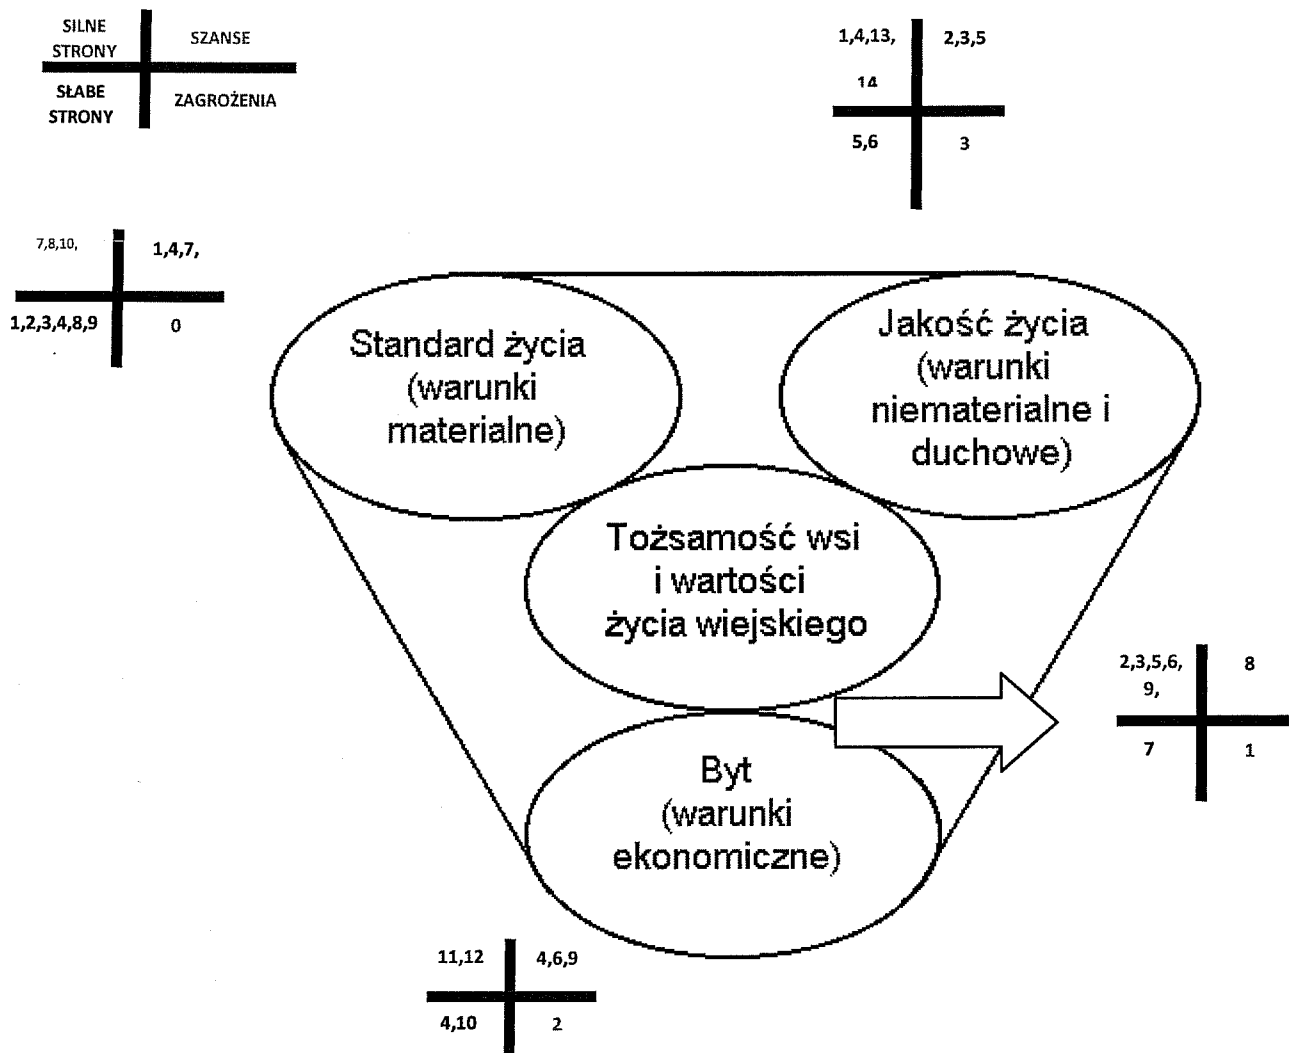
SILNE STRONY
SZANSE
SŁABE STRONY
ZAGROŻENIA

1,4,13, 14
2,3,5
5,6
3

7,8,10,
1,4,7,
1,2,3,4,8,9
0

Standard życia (warunki materialne)

Jakość życia (warunki niematerialne i duchowe)

Tożsamość wsi i wartości życia wiejskiego

2,3,5,6, 9,
8
7
1

Byt (warunki ekonomiczne)

11,12
4,6,9
4,10
2